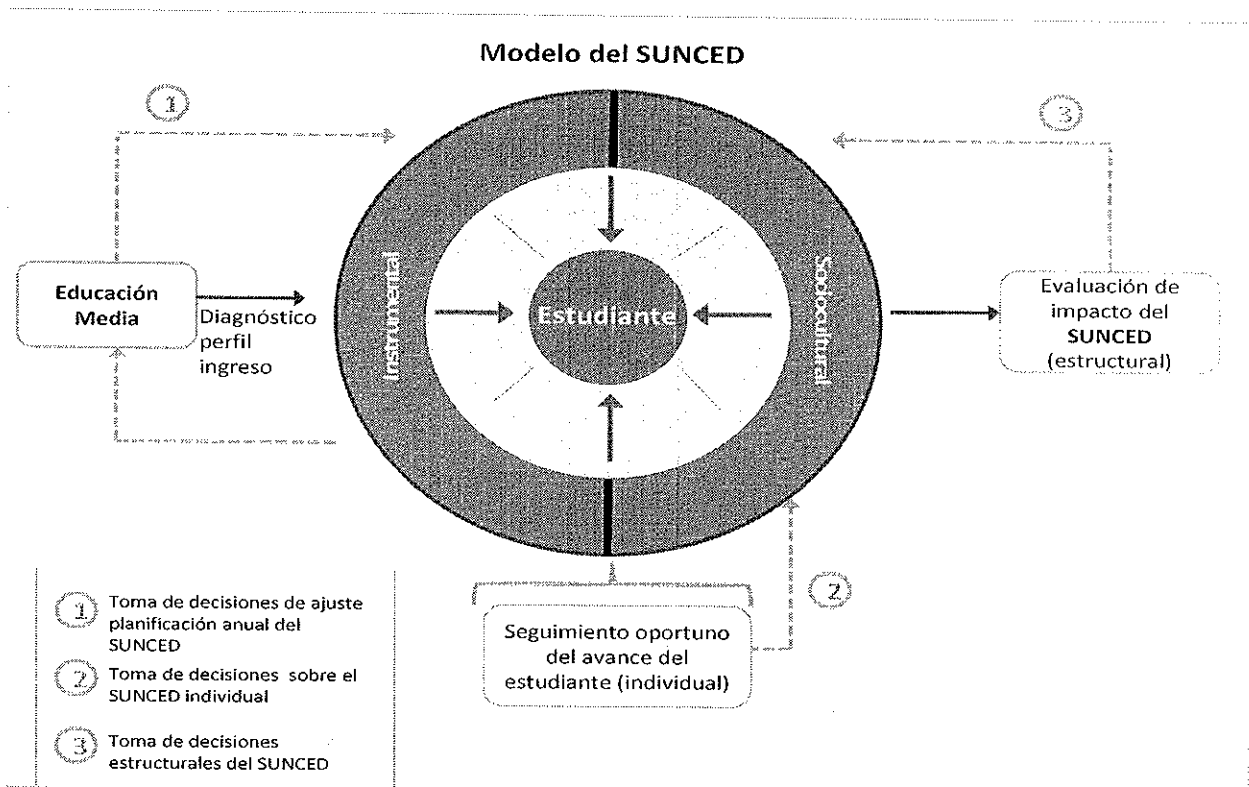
Modelo del SUNCED

1

3

Educación Media

Diagnóstico perfil ingreso

Instrumental

Estudiante

Sociocultural

Evaluación de impacto del SUNCED (estructural)

2

Seguimiento oportuno del avance del estudiante (individual)

1 Toma de decisiones de ajuste planificación anual del SUNCED

2 Toma de decisiones sobre el SUNCED individual

3 Toma de decisiones estructurales del SUNCED